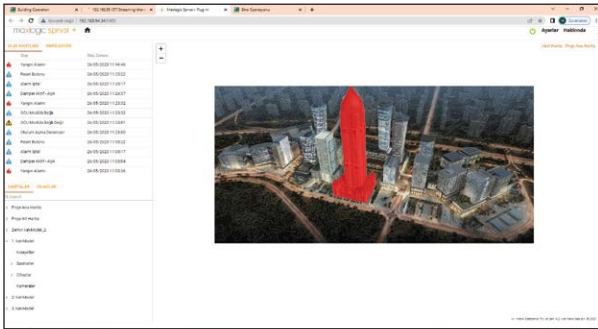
Building Operation | 192.168.89.177 Streaming Hos | Maxlogic Spiral Plug-in | Bina Gözetçisi

Güvenli değil | 192.168.94.34/1450

maxlogic spiral

Ayarlar Hakkında

BİLDİRİMLER OPERASYON

| | Olay | Olay Zamanı |
|---|---|---|
| | Yangın Alarmı | 26/05/2020 11:49:46 |
| | Reset Butonu | 26/05/2020 11:23:22 |
| | Alarm İptal | 26/05/2020 11:23:17 |
| | Damper Arıza Alarm | 26/05/2020 11:22:57 |
| | Yangın Alarmı | 26/05/2020 11:22:52 |
| | GOL Modülü Bağlı | 26/05/2020 11:22:52 |
| | GOL Modülü Bağlı Değil | 26/05/2020 11:22:41 |
| | Otomatik Açma Devrede | 26/05/2020 11:20:50 |
| | Reset Butonu | 26/05/2020 11:20:22 |
| | Alarm İptal | 26/05/2020 11:20:17 |
| | Damper Arıza Alarm | 26/05/2020 11:20:04 |
| | Yangın Alarmı | 26/05/2020 11:20:04 |

HARİTALAR CİHAZLAR

Proje Ana Harita
Proje Alt Harita
Zemin katlıkları
1. katlıklar
Asansörler
Sprinkler
Cihazlar
Kameralar
2. katlıklar
3. katlıklar

Harita - Proje Ana Harita